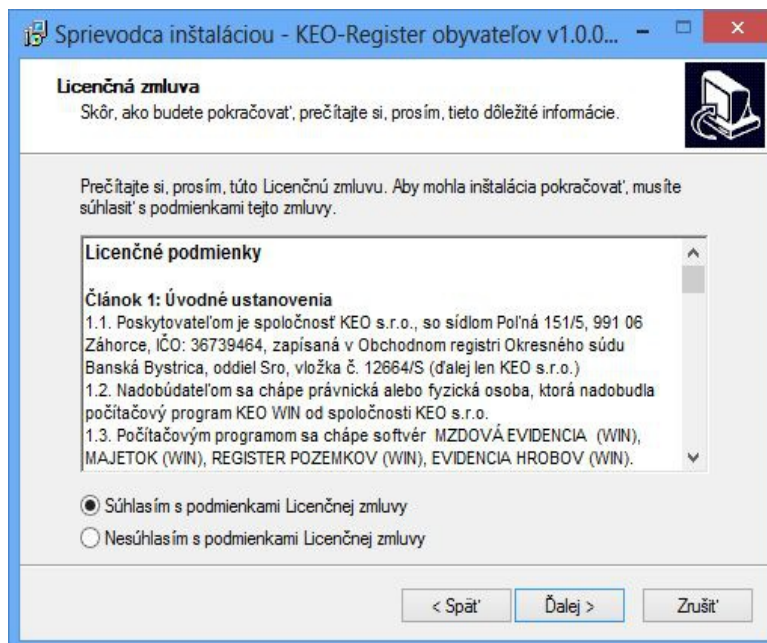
Sprievodca inštaláciou - KEO-Register obyvateľov v1.0.0...

Licenčná zmluva
Skôr, ako budete pokračovať, prečítajte si, prosím, tieto dôležité informácie.

Prečítajte si, prosím, túto Licenčnú zmluvu. Aby mohla inštalácia pokračovať, musíte súhlasiť s podmienkami tejto zmluvy.

Licenčné podmienky

Článok 1: Úvodné ustanovenia
1.1. Poskytovateľom je spoločnosť KEO s.r.o., so sídlom Poľná 151/5, 991 06 Záhorce, IČO: 36739464, zapísaná v Obchodnom registri Okresného súdu Banská Bystrica, oddiel Sro, vložka č. 12664/S (ďalej len KEO s.r.o.)
1.2. Nadobúdateľom sa chápe právnická alebo fyzická osoba, ktorá nadobudla počítačový program KEO WIN od spoločnosti KEO s.r.o.
1.3. Počítačovým programom sa chápe softvér MZDOVÁ EVIDENCIA (WIN), MAJETOK (WIN), REGISTER POZEMKOV (WIN), EVIDENCIA HROBOV (WIN).

Súhlasím s podmienkami Licenčnej zmluvy
Nesúhlasím s podmienkami Licenčnej zmluvy

< Späť
Ďalej >
Zrušiť